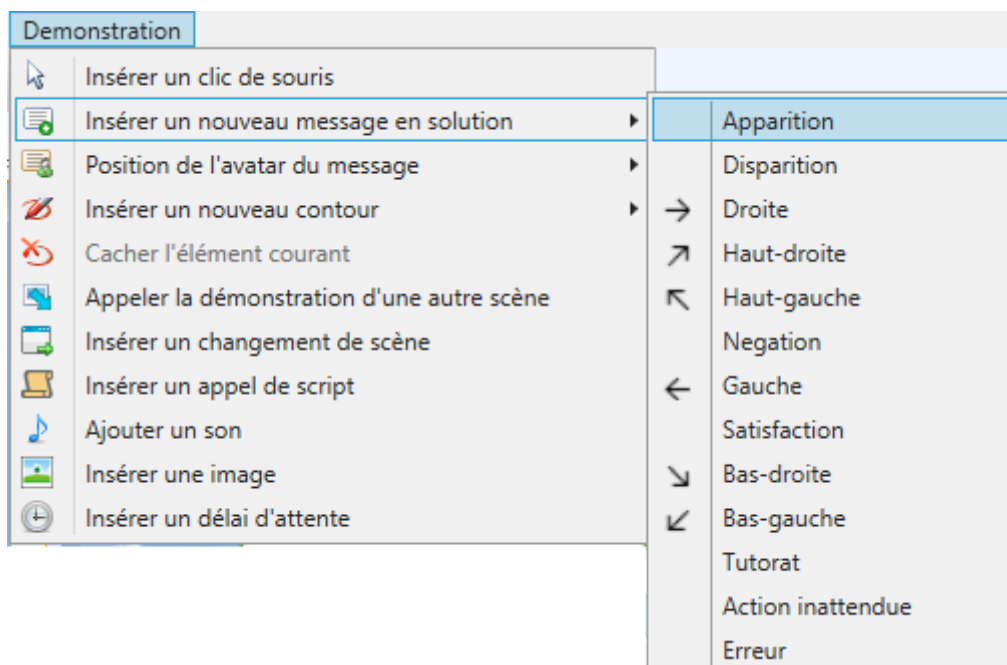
Demonstration

Insérer un clic de souris
Insérer un nouveau message en solution
Position de l'avatar du message
Insérer un nouveau contour
Cacher l'élément courant
Appeler la démonstration d'une autre scène
Insérer un changement de scène
Insérer un appel de script
Ajouter un son
Insérer une image
Insérer un délai d'attente

Apparition
Disparition
→ Droite
↗ Haut-droite
↖ Haut-gauche
Negation
← Gauche
Satisfaction
↘ Bas-droite
↙ Bas-gauche
Tutorat
Action inattendue
Erreur